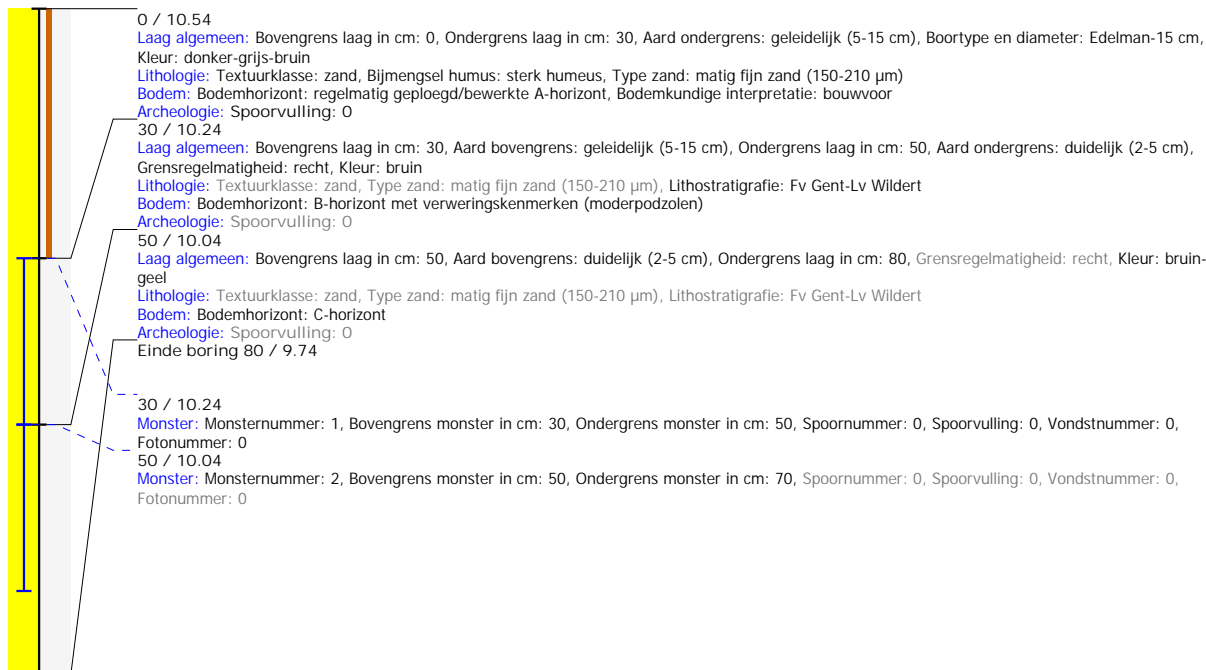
0 / 10.54
Laag algemeen: Bovengrens laag in cm: 0, Ondergrens laag in cm: 30, Aard ondergrens: geleidelijk (5-15 cm), Boortype en diameter: Edelman-15 cm, Kleur: donker-grijs-bruin
Lithologie: Textuurklasse: zand, Bijmengsel humus: sterk humeus, Type zand: matig fijn zand (150-210 µm)
Bodem: Bodemhorizont: regelmatig geploegd/bewerkte A-horizont, Bodemkundige interpretatie: bouwvoor
Archeologie: Spoorvulling: 0
30 / 10.24
Laag algemeen: Bovengrens laag in cm: 30, Aard bovengrens: geleidelijk (5-15 cm), Ondergrens laag in cm: 50, Aard ondergrens: duidelijk (2-5 cm), Grensregelmatigheid: recht, Kleur: bruin
Lithologie: Textuurklasse: zand, Type zand: matig fijn zand (150-210 µm), Lithostratigrafie: Fv Gent-Lv Wildert
Bodem: Bodemhorizont: B-horizont met verweringskenmerken (moderpodzolen)
Archeologie: Spoorvulling: 0
50 / 10.04
Laag algemeen: Bovengrens laag in cm: 50, Aard bovengrens: duidelijk (2-5 cm), Ondergrens laag in cm: 80, Grensregelmatigheid: recht, Kleur: bruingeel
Lithologie: Textuurklasse: zand, Type zand: matig fijn zand (150-210 µm), Lithostratigrafie: Fv Gent-Lv Wildert
Bodem: Bodemhorizont: C-horizont
Archeologie: Spoorvulling: 0
Einde boring 80 / 9.74

30 / 10.24
Monster: Monsternummer: 1, Bovengrens monster in cm: 30, Ondergrens monster in cm: 50, Spoornummer: 0, Spoorvulling: 0, Vondstnummer: 0, Fotonummer: 0
50 / 10.04
Monster: Monsternummer: 2, Bovengrens monster in cm: 50, Ondergrens monster in cm: 70, Spoornummer: 0, Spoorvulling: 0, Vondstnummer: 0, Fotonummer: 0